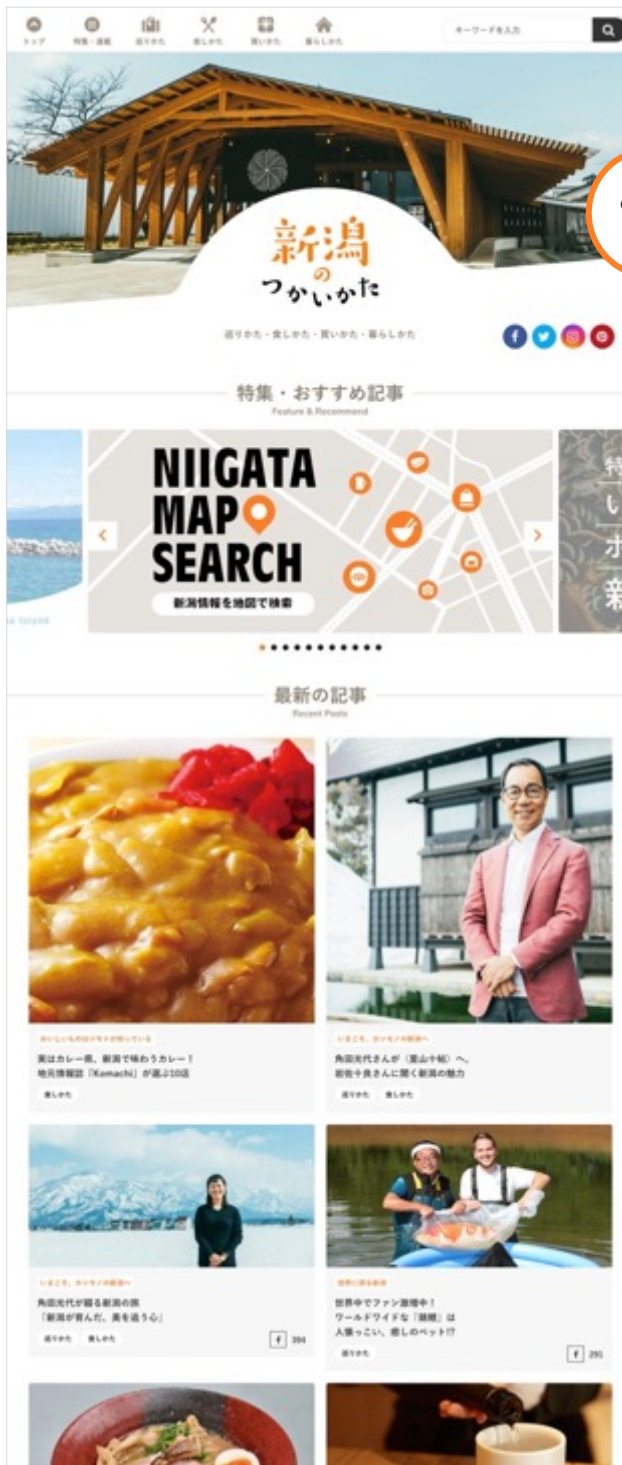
トップ 特集・連載 巡りかた 食しかた 買いかた 暮らしかた

キーワードを入力

新潟のつかいかた

巡りかた・食しかた・買いかた・暮らしかた

特集・おすすめ記事
Feature & Recommend

NIIGATA MAP SEARCH
新潟情報を地図で検索

最新の記事
Recent Posts

おいしいものはジモトが知っている
実はカレー県、新潟で味わうカレー！地元情報誌「Komachi」が選ぶ10店
食しかた

いまこそ、ホンモノの新潟へ
角田光代さんが〈里山十帖〉へ。岩佐十良さんに聞く新潟の魅力
巡りかた 食しかた

いまこそ、ホンモノの新潟へ
角田光代が綴る新潟の旅「新潟が育んだ、美を追う心」
巡りかた 食しかた
394

世界に誇る新潟
世界中でファン激増中！ワールドワイドな「錦鯉」は人懐っこい、癒しのペット!?
巡りかた
291